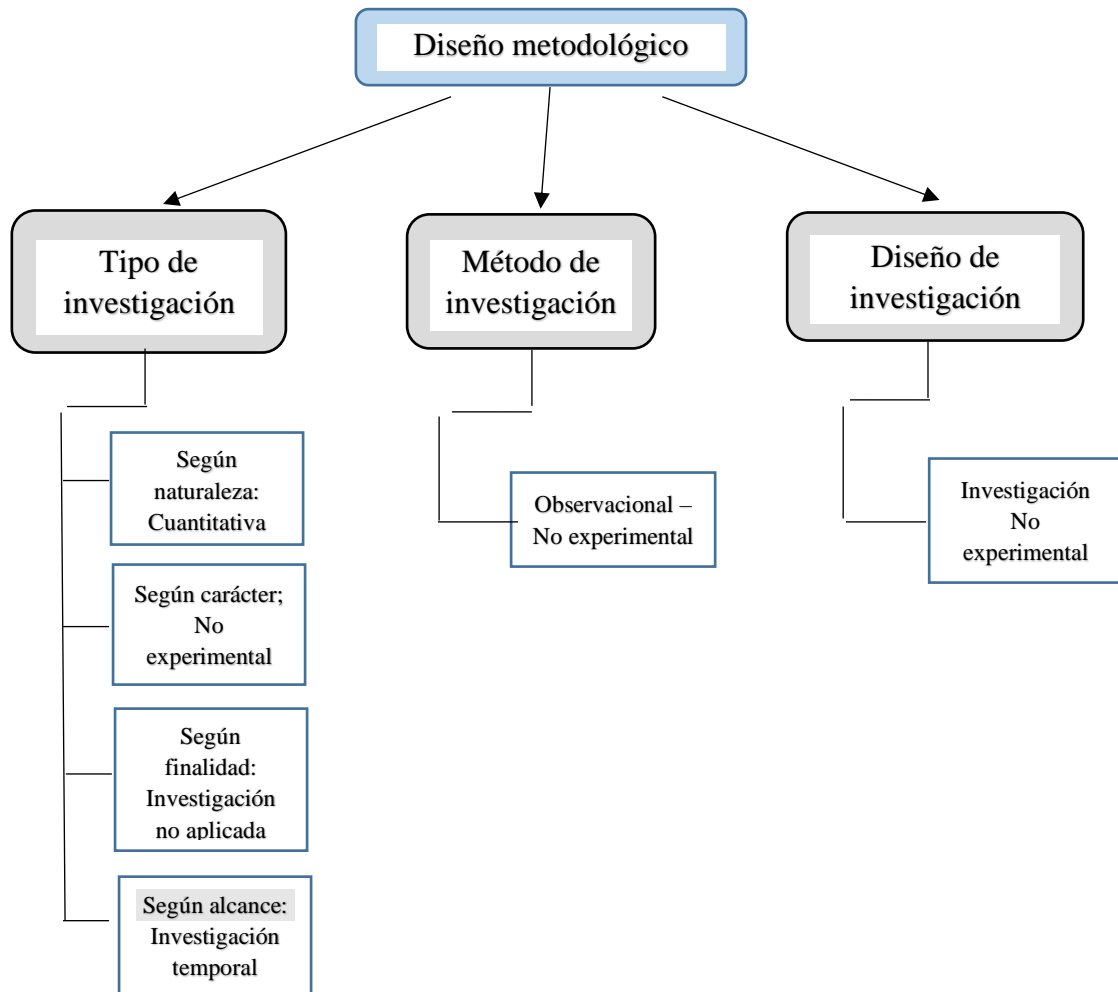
Diseño metodológico

Tipo de investigación

Método de investigación

Diseño de investigación

Según naturaleza: Cuantitativa

Según carácter; No experimental

Según finalidad: Investigación no aplicada

Según alcance: Investigación temporal

Observacional – No experimental

Investigación No experimental